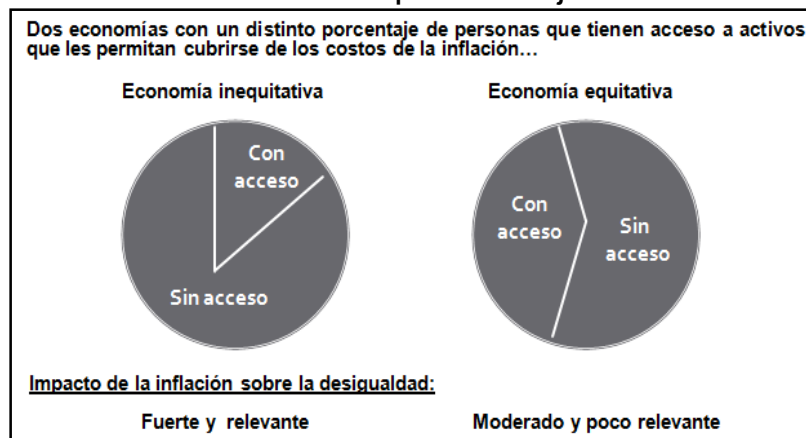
Dos economías con un distinto porcentaje de personas que tienen acceso a activos que les permitan cubrirse de los costos de la inflación…

Economía inequitativa

Con acceso

Sin acceso

Economía equitativa

Con acceso

Sin acceso

Impacto de la inflación sobre la desigualdad:

Fuerte y relevante

Moderado y poco relevante